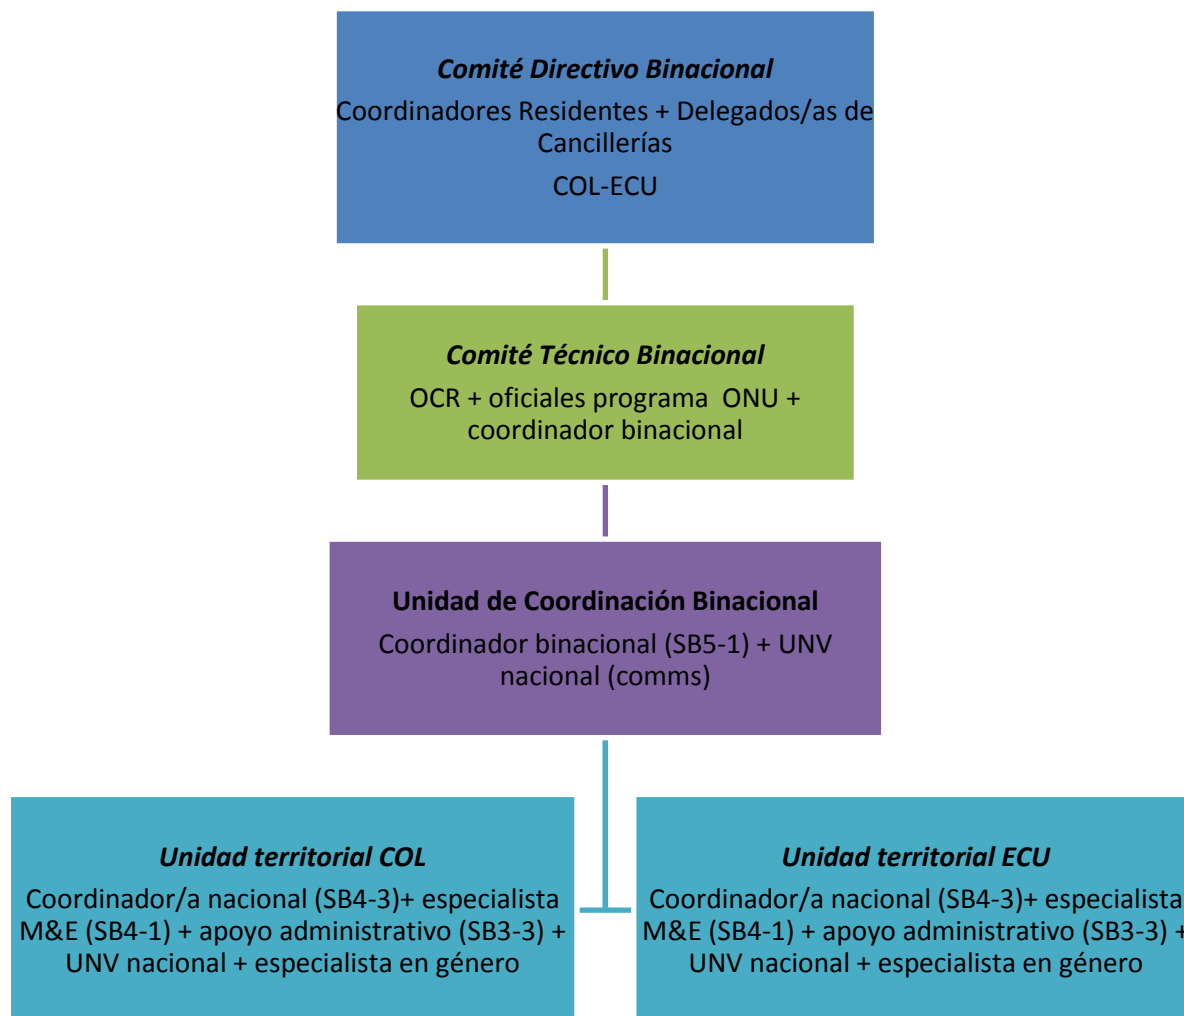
Comité Directivo Binacional

Coordinadores Residentes + Delegados/as de Cancillerías

COL-ECU

Comité Técnico Binacional

OCR + oficiales programa ONU + coordinador binacional

Unidad de Coordinación Binacional

Coordinador binacional (SB5-1) + UNV nacional (comms)

Unidad territorial COL

Coordinador/a nacional (SB4-3)+ especialista M&E (SB4-1) + apoyo administrativo (SB3-3) + UNV nacional + especialista en género

Unidad territorial ECU

Coordinador/a nacional (SB4-3)+ especialista M&E (SB4-1) + apoyo administrativo (SB3-3) + UNV nacional + especialista en género